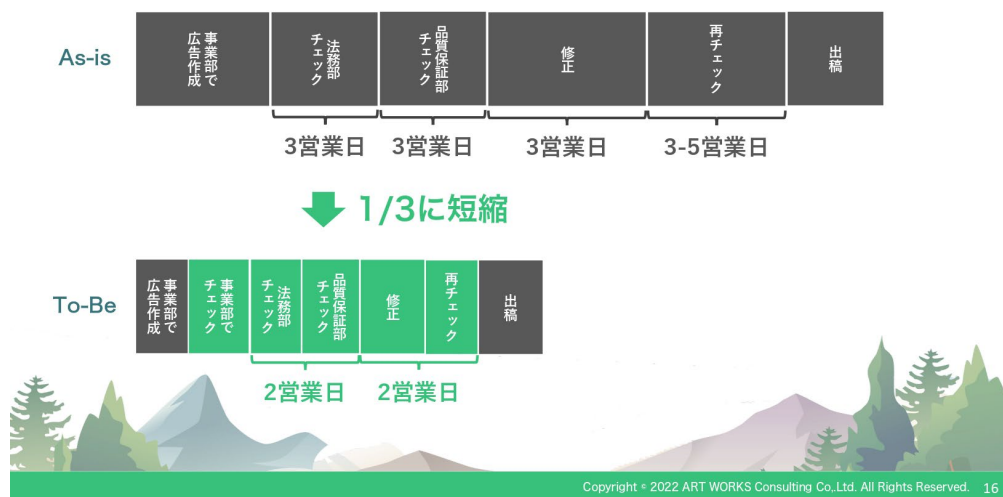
As-is

事業部で広告作成

法務部チェック

品質保証部チェック

修正

再チェック

出稿

3営業日 3営業日 3営業日 3-5営業日

1/3に短縮

To-Be

事業部で広告作成

事業部でチェック

法務部チェック

品質保証部チェック

修正

再チェック

出稿

2営業日 2営業日

Copyright © 2022 ART WORKS Consulting Co.,Ltd. All Rights Reserved. 16